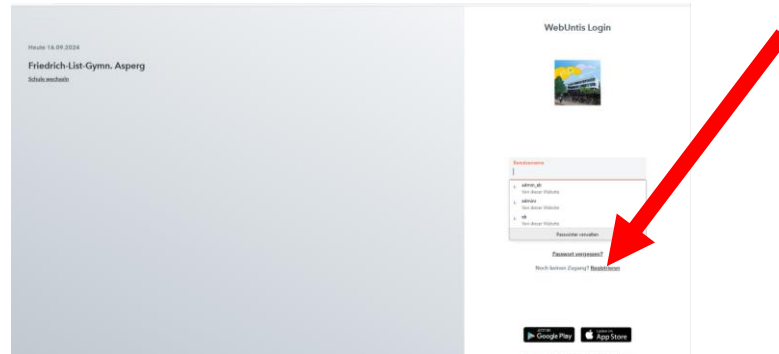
Heute 16.09.2024

Friedrich-List-Gymn. Asperg

Schule wechseln

WebUntis Login

Benutzername

admin_sb
Von dieser Website

admin
Von dieser Website

sb
Von dieser Website

Passwörter verwalten

Passwort vergessen?

Noch keinen Zugang? Registrieren

GET IT ON Google Play

Download on the App Store